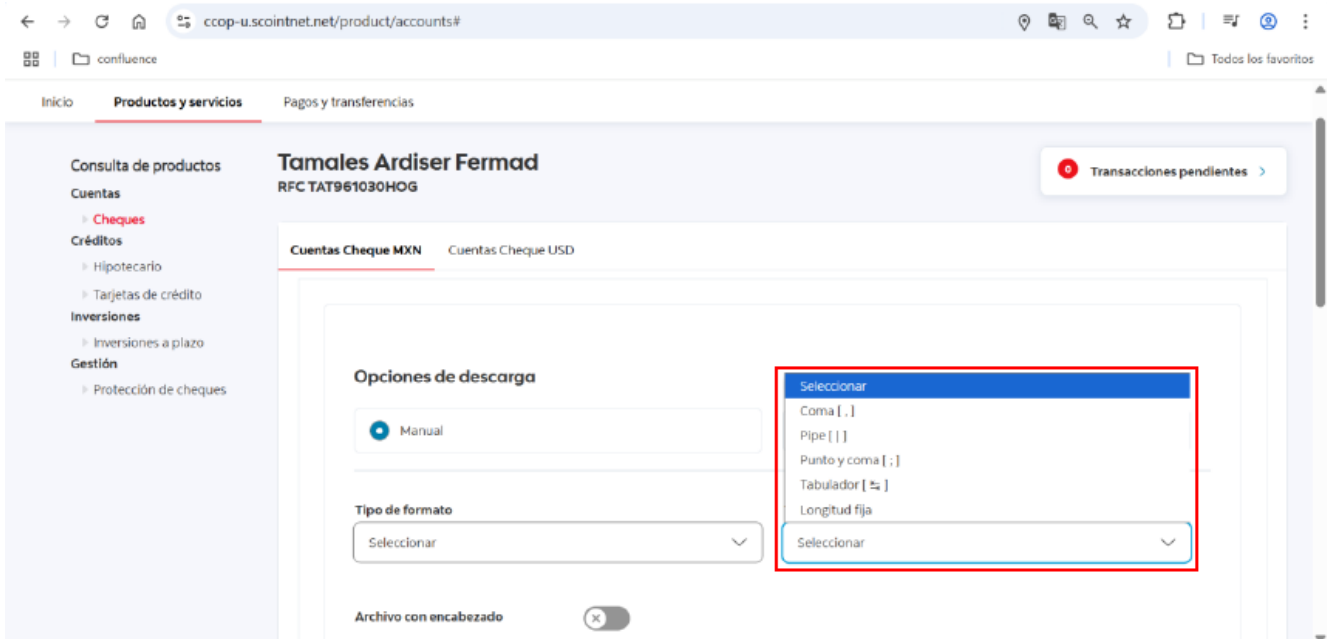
ccop-u.scointnet.net/product/accounts#

confluence

Todos los favoritos

Inicio Productos y servicios Pagos y transferencias

Consulta de productos
Cuentas
Cheques
Créditos
Hipotecario
Tarjetas de crédito
Inversiones
Inversiones a plazo
Gestión
Protección de cheques

Tamales Ardiser Fermad
RFC TAT961030HOG

0 Transacciones pendientes

Cuentas Cheque MXN Cuentas Cheque USD

Opciones de descarga

Manual

Seleccionar
Coma [ , ]
Pipe [ | ]
Punto y coma [ ; ]
Tabulador [ ⇆ ]
Longitud fija

Tipo de formato

Seleccionar

Seleccionar

Archivo con encabezado